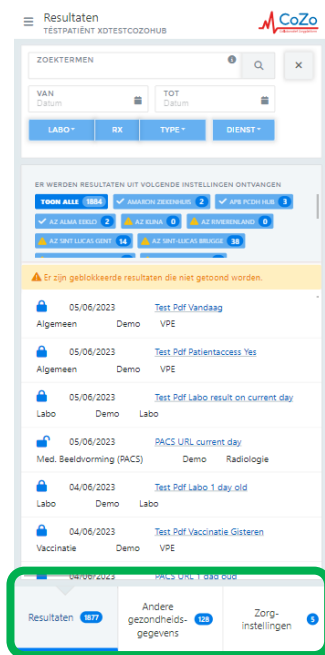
Resultaten
TESTPATIËNT XDTESTCOZOHUB

CoZo

ZOEKTERMEN

VAN
Datum

TOT
Datum

LABO
RX
TYPE
DIENST

ER WORDEN RESULTATEN UIT VOLGENDE INSTELLINGEN ONTVANGEN

TOON ALLE 1884
AMARON ZIEKENHUIS 2
APB PCDH HUB 3
AZ ALMA EEKLO 2
AZ KLINA 0
AZ RIVIERENLAND 0
AZ SINT LUCAS GENT 14
AZ SINT-LUCAS BRUGGE 38

Er zijn geblokkeerde resultaten die niet getoond worden.

05/06/2023 Test Pdf Vandaag
Algemeen Demo VPE

05/06/2023 Test Pdf Patientaccess Yes
Algemeen Demo VPE

05/06/2023 Test Pdf Labo result on current day
Labo Demo Labo

05/06/2023 PACS URL current day
Med. Beeldvorming (PACS) Demo Radiologie

04/06/2023 Test Pdf Labo 1 day old
Labo Demo Labo

04/06/2023 Test Pdf Vaccinatie Gisteren
Vaccinatie Demo VPE

04/06/2023 PACS URL 1 dag oud

Resultaten 1877
Andere gezondheidsgegevens 128
Zorginstellingen 5